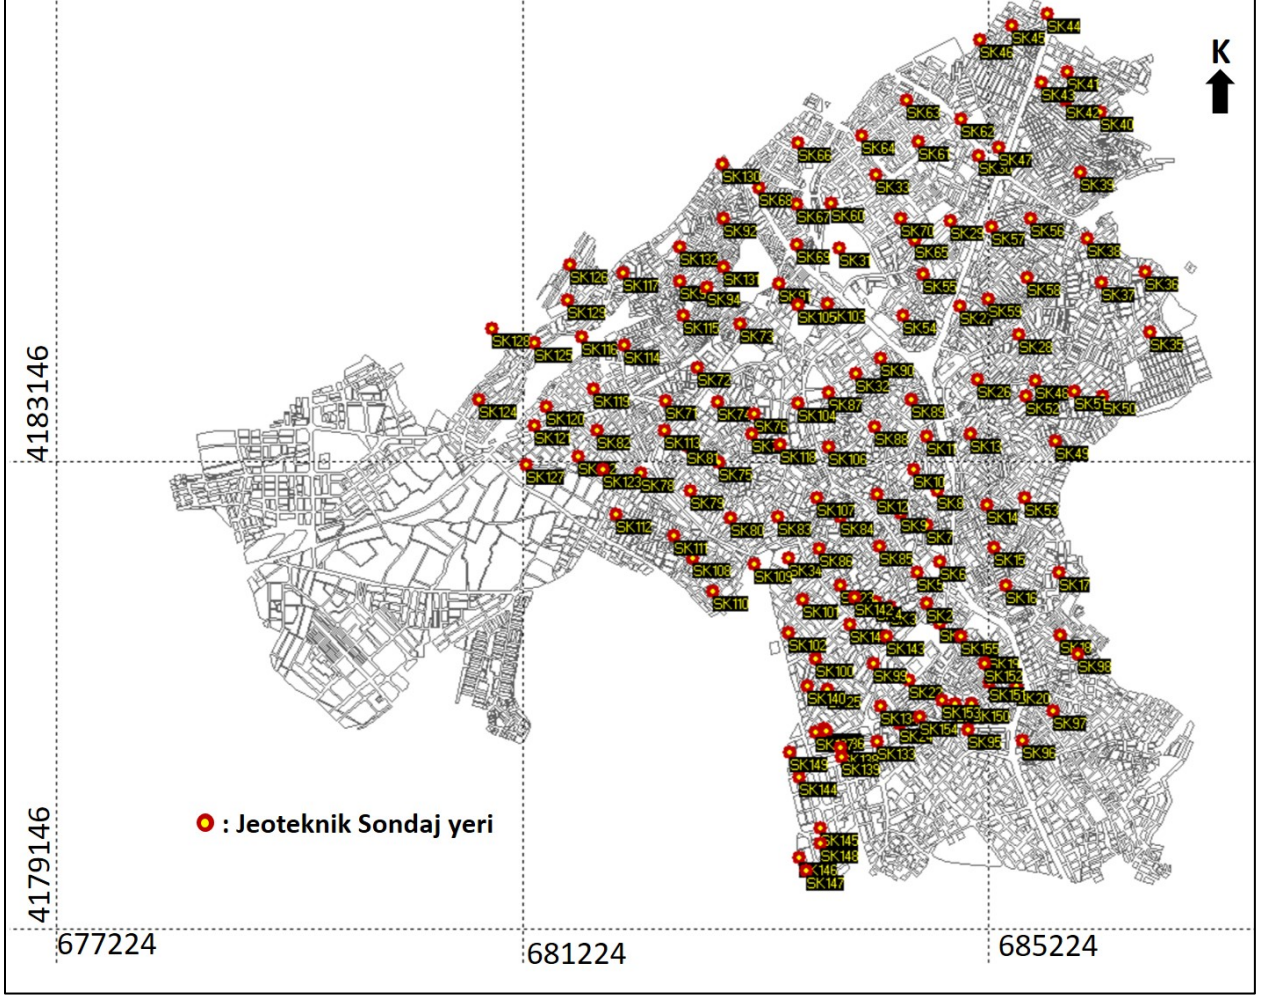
K

SK44
SK45
SK46
SK41
SK43
SK42
SK40
SK63
SK62
SK64
SK61
SK47
SK66
SK130
SK33
SK39
SK68
SK67
SK60
SK92
SK70
SK29
SK57
SK56
SK69
SK31
SK65
SK38
SK126
SK117
SK132
SK131
SK94
SK55
SK58
SK37
SK36
SK129
SK105
SK103
SK27
SK59
SK115
SK73
SK54
SK128
SK125
SK116
SK114
SK28
SK35
SK72
SK90
SK32
SK26
SK48
SK52
SK51
SK50
SK124
SK119
SK87
SK89
SK120
SK71
SK104
SK76
SK121
SK82
SK113
SK88
SK13
SK81
SK118
SK106
SK49
SK127
SK123
SK78
SK75
SK79
SK107
SK8
SK14
SK53
SK112
SK83
SK84
SK9
SK7
SK80
SK111
SK86
SK85
SK15
SK108
SK109
SK34
SK17
SK16
SK110
SK101
SK142
SK102
SK143
SK155
SK98
SK100
SK99
SK140
SK150
SK97
SK154
SK95
SK96
SK133
SK149
SK139
SK144
SK145
SK148
SK146
SK147

: Jeoteknik Sondaj yeri

4183146
4179146
677224
681224
685224